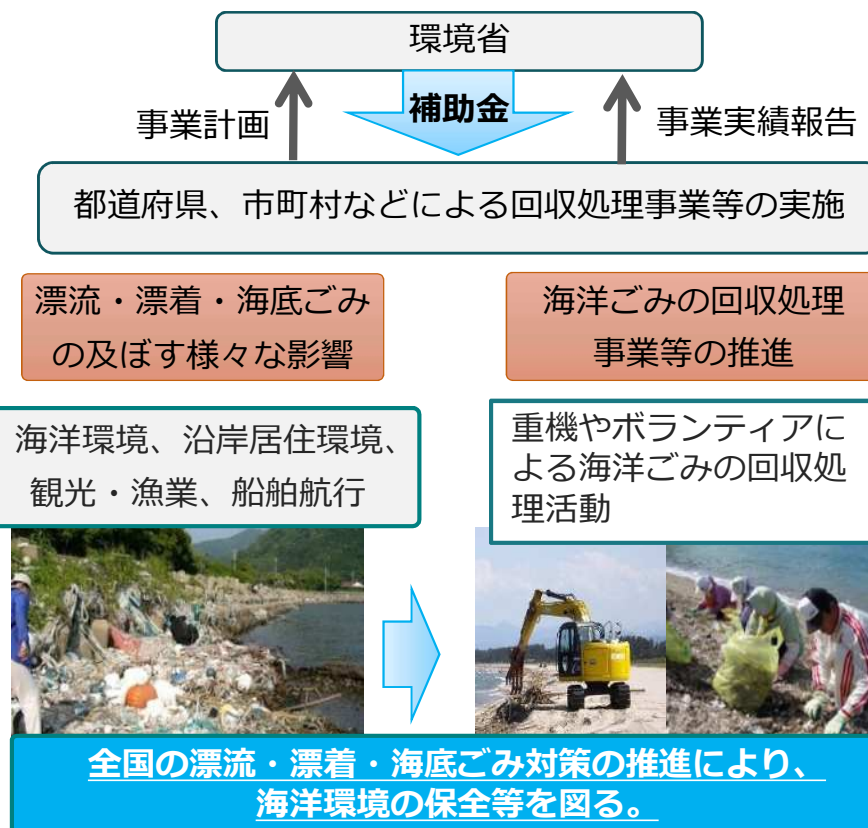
環境省

事業計画

補助金

事業実績報告

都道府県、市町村などによる回収処理事業等の実施

漂流・漂着・海底ごみの及ぼす様々な影響

海洋ごみの回収処理事業等の推進

海洋環境、沿岸居住環境、観光・漁業、船舶航行

重機やボランティアによる海洋ごみの回収処理活動

全国の漂流・漂着・海底ごみ対策の推進により、海洋環境の保全等を図る。